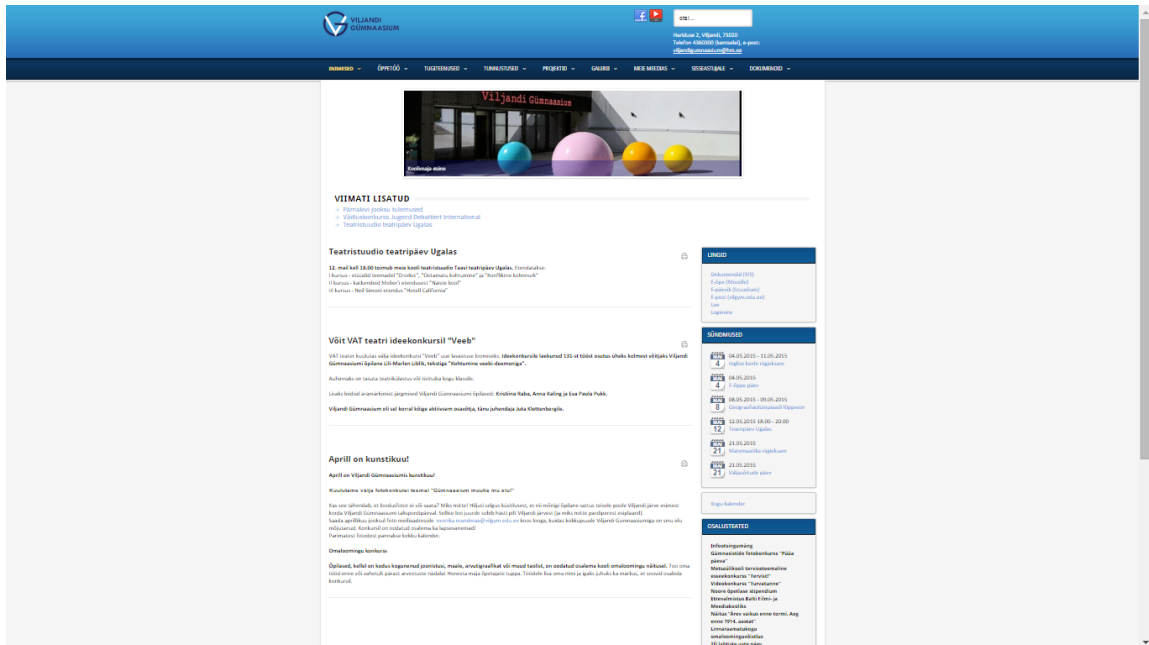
VILJANDI GÜMNAASIUM

otsi...

Hariduse 2, Viljandi, 71020
Telefon 4360300 (kantselei), e-post: viljandig@mail.ee

AVALEHT ÕPPETÖÖ TUGITEENUSED TUNNUSTUSED PROJEKTID GALERII MEIE MEEDIA SISSEASTUJALE DOKUMENDID

Viljandi Gümnaasium

VIIMATI LISATUD
Parimalevi jooksu tulemused
Väitluskonkurss Jugend Debattiert International
Teatristuudio teatripäev Ugalas

Teatristuudio teatripäev Ugalas

12. mail kell 18.00 toimub meie kooli teatristuudio Teavi teatripäev Ugalas. Etendatakse:
I kursus - etüüdid teemadel "Draakon", "Ootamatu kohtumine" ja "Konflikti kohtumine"
II kursus - katkendeid Molieri etendusest "Naiste kool"
III kursus - Neil Simoni etendus "Hotell California"

Võit VAT teatri ideekonkursil "Veeb"

VAT teater kuulutas välja ideekonkursi "Veeb" uue lavastuse loomiseks. Ideekonkursile laekunud 135-st tööst osutus üheks kolmest võitjaks Viljandi Gümnaasiumi õpilane Liis-Marleen Lõblik, teoloaga "Kohtumine veebi-deemoniga".

Auhinnaks on tasuta teatrikülastus viii stritaatuga kogu klassile.

Lisaks lindeid äramärkimist järgmised Viljandi Gümnaasiumi õpilased: Kristiina Raba, Anna Kaling ja Eva Paula Pukk.

Viljandi Gümnaasium oli sel korral kõige aktiivsem osavõtja, tänu juhendaja Julia Klettenbergile.

Aprill on kunstikuu!

Aprill on Viljandi Gümnaasiumis kunstikuu!

Kuulutame välja fotokonkursi teemal "Gümnaasium muutis mu elu!"

Kas see tähendab, et lõoduslikust on viii sauna? Miks mitte! Hiljuti selgus kuuskuust, et mõnigi õpilane sattus teisele poole Viljandi järve esimest korda Viljandi Gümnaasiumi tulepäeval. Sellise loo juurde sobib hästi pilt Viljandi järvest (ja miks mitte pardipoissi siopilt).
Saada aprillikuu jooksul foto meiliaadressile monika.mardimae@vilgym.edu.ee koos looga, kuidas kokkupuude Viljandi Gümnaasiumiga on sinu elu mõjutanud. Konkursil on oodatud osalema ka lapsevanemad!
Parimatest fotodest pannakse kokku kalender.

Omaloomingu konkurss

Õpilased, kellel on kodus kogunenud joonistusi, maale, arvutigraafikat või muud taolist, on oodatud osalema kooli omaloomingu näitusel. Too oma tööd enne viit nahatuft pärast arvestuste nädalat. Homsita maja õpetajate tuppa. Töödele lisa oma nimi ja igaks juhuks ka märkus, et soovid osaleda konkursil.

LINGID
Dokumendid (KIS)
E-õpe (Moodle)
E-päevik (Stuudium)
E-post (vilgym.edu.ee)
Lex
Lugemine

SÜNDMUSED
MAI 4 04.05.2015 - 31.05.2015 Inglise keele nägemuses
MAI 4 04.05.2015 E-õppe päev
MAI 8 08.05.2015 - 09.05.2015 Geograafiaolümpiaadi lõppvoor
MAI 12 12.05.2015 18:00 - 20:00 Teatripäev Ugalas
MAI 21 21.05.2015 Matemaatika riigieksam
MAI 21 21.05.2015 Viljandi ots päev

Kogu kalender

OSALUSTEATED
Infootsingumäng
Gümnaasiumide fotokonkurss "Pääa paema"
Metsaülikooli terviseteemaline esseekonkurss "Tervist!"
Videokonkurss "Turvatanne"
Noore õpetlase stipendium
Ettevalmistus Balti Filmi- ja Meediakoolis
Näitus "Arev vaikus enne tormi. Aeg enne 1914. aastat"
Linnaraamatukogu omaloomingukiistas
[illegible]